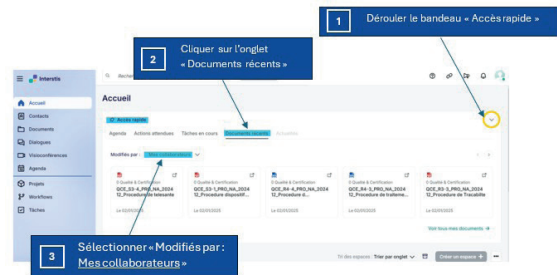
1 Dérouler le bandeau « Accès rapide »

2 Cliquer sur l'onglet « Documents récents »

Interstis

Rechercher

Accueil

Contacts

Documents

Dialogues

Visioconférences

Agenda

Projets

Workflows

Tâches

Accueil

Accès rapide

Agenda Actions attendues Tâches en cours Documents récents Actualités

Modifiés par : Mes collaborateurs

Qualité & Certification
QCE_E3-4_PRO_NA_2024 12_Procedure de telesante
Le 02/05/2025

Qualité & Certification
QCE_E3-1_PRO_NA_2024 12_Procedure dispositif...
Le 02/05/2025

Qualité & Certification
QCE_R4-4_PRO_NA_2024 12_Procedure d...
Le 02/05/2025

Qualité & Certification
QCE_R4-3_PRO_NA_2024 12_Procedure de traiteme...
Le 02/05/2025

Qualité & Certification
QCE_R3-3_PRO_NA_2024 12_Procedure de Tracabilite
Le 02/05/2025

Voir tous mes documents →

Tri des espaces : Trier par onglet

Créer un espace +

3 Sélectionner « Modifiés par : Mes collaborateurs »